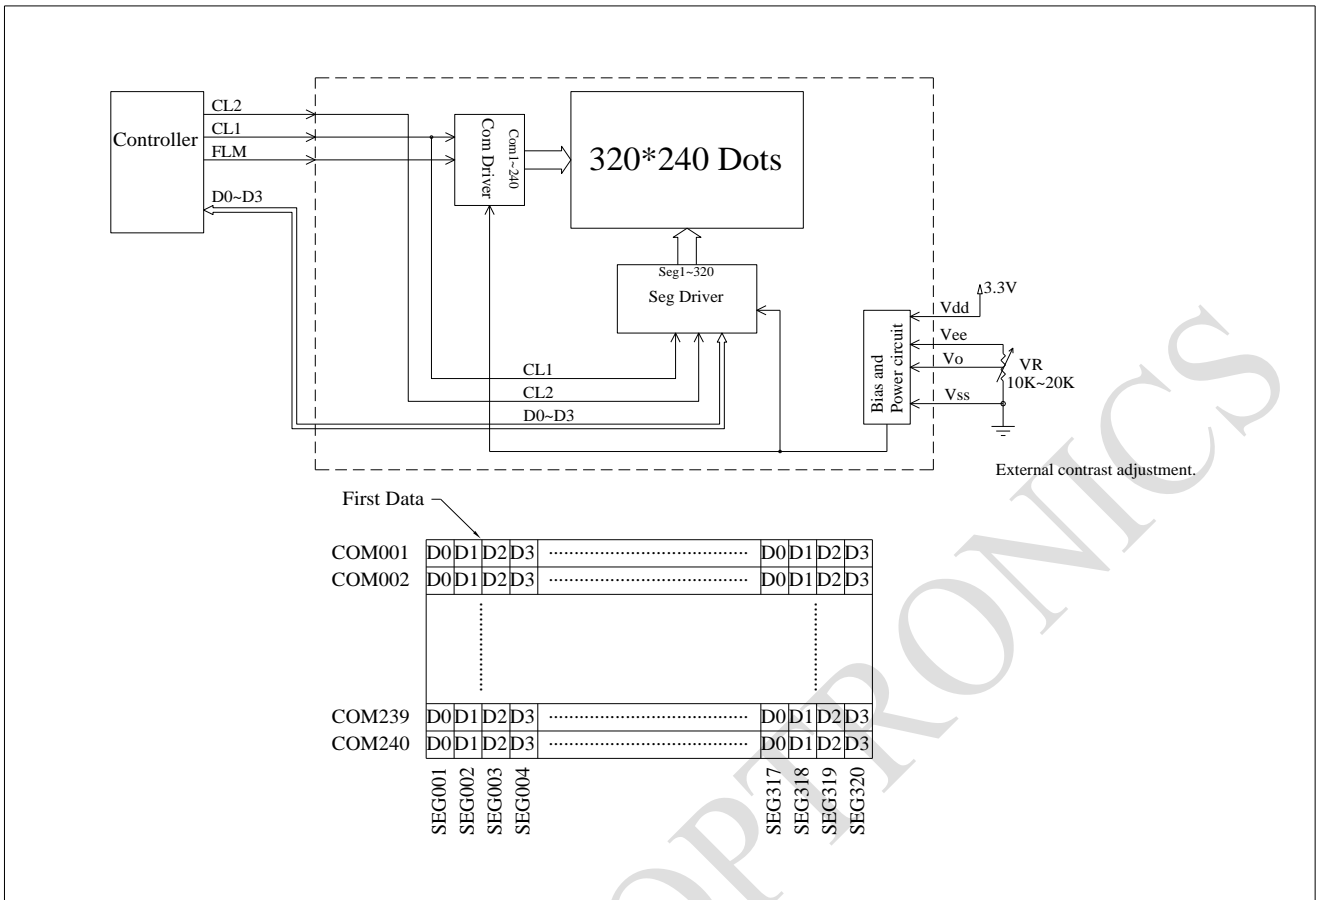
Controller

CL2

CL1

FLM

D0~D3

Com Driver

Com1~240

320*240 Dots

Seg1~320

Seg Driver

CL1

CL2

D0~D3

Bias and Power circuit

3.3V

Vdd

Vee

Vo

VR 10K~20K

Vss

External contrast adjustment.

OPTRONICS

First Data

| | | | | | | | | | |
|---|---|---|---|---|---|---|---|---|---|
| COM001 | D0 | D1 | D2 | D3 | ............................................ | D0 | D1 | D2 | D3 |
| COM002 | D0 | D1 | D2 | D3 | ............................................ | D0 | D1 | D2 | D3 |
| COM239 | D0 | D1 | D2 | D3 | ............................................ | D0 | D1 | D2 | D3 |
| COM240 | D0 | D1 | D2 | D3 | ............................................ | D0 | D1 | D2 | D3 |

SEG001 SEG002 SEG003 SEG004 SEG317 SEG318 SEG319 SEG320